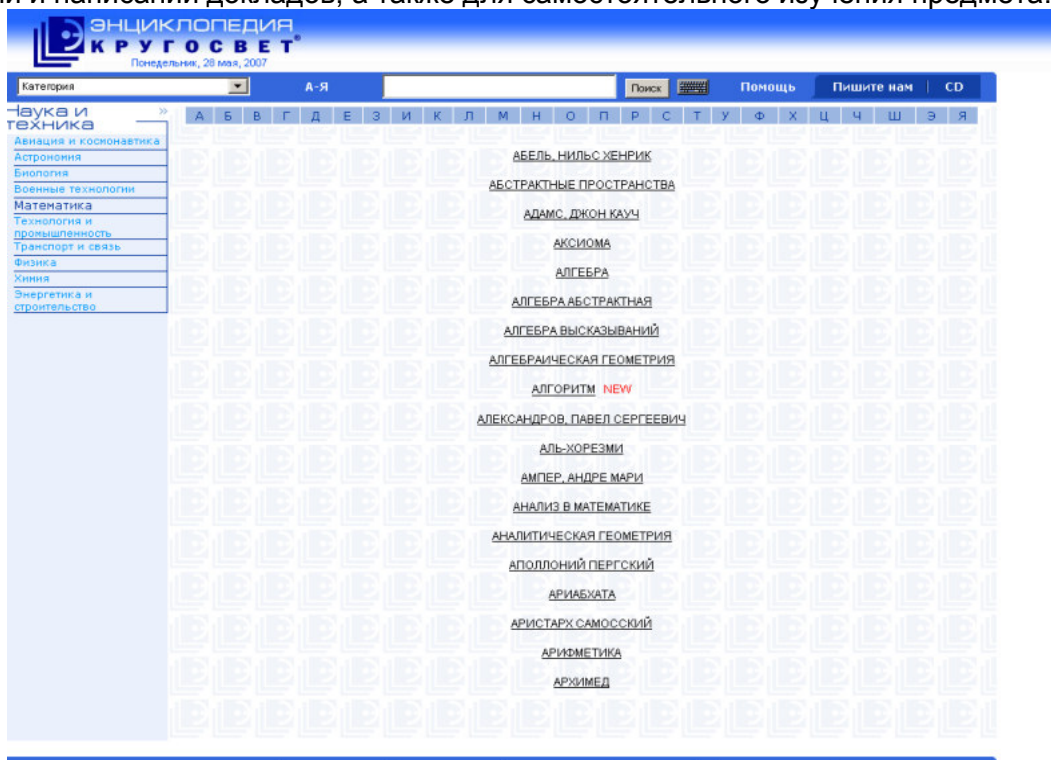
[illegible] и написании докладов, а также для самостоятельного изучения предмета.

ЭНЦИКЛОПЕДИЯ
КРУГОСВЕТ®
Понедельник, 28 мая, 2007

Категория | А-Я | Поиск | Помощь | Пишите нам | CD

Наука и техника »
Авиация и космонавтика
Астрономия
Биология
Военные технологии
Математика
Технология и промышленность
Транспорт и связь
Физика
Химия
Энергетика и строительство

А Б В Г Д Е З И К Л М Н О П Р С Т У Ф Х Ц Ч Ш Э Я

АБЕЛЬ, НИЛЬС ХЕНРИК
АБСТРАКТНЫЕ ПРОСТРАНСТВА
АДАМС, ДЖОН КАУЧ
АКСИОМА
АЛГЕБРА
АЛГЕБРА АБСТРАКТНАЯ
АЛГЕБРА ВЫСКАЗЫВАНИЙ
АЛГЕБРАИЧЕСКАЯ ГЕОМЕТРИЯ
АЛГОРИТМ NEW
АЛЕКСАНДРОВ, ПАВЕЛ СЕРГЕЕВИЧ
АЛЬ-ХОРЕЗМИ
АМПЕР, АНДРЕ МАРИ
АНАЛИЗ В МАТЕМАТИКЕ
АНАЛИТИЧЕСКАЯ ГЕОМЕТРИЯ
АПОЛЛОНИЙ ПЕРГСКИЙ
АРИАБХАТА
АРИСТАРХ САМОССКИЙ
АРИФМЕТИКА
АРХИМЕД